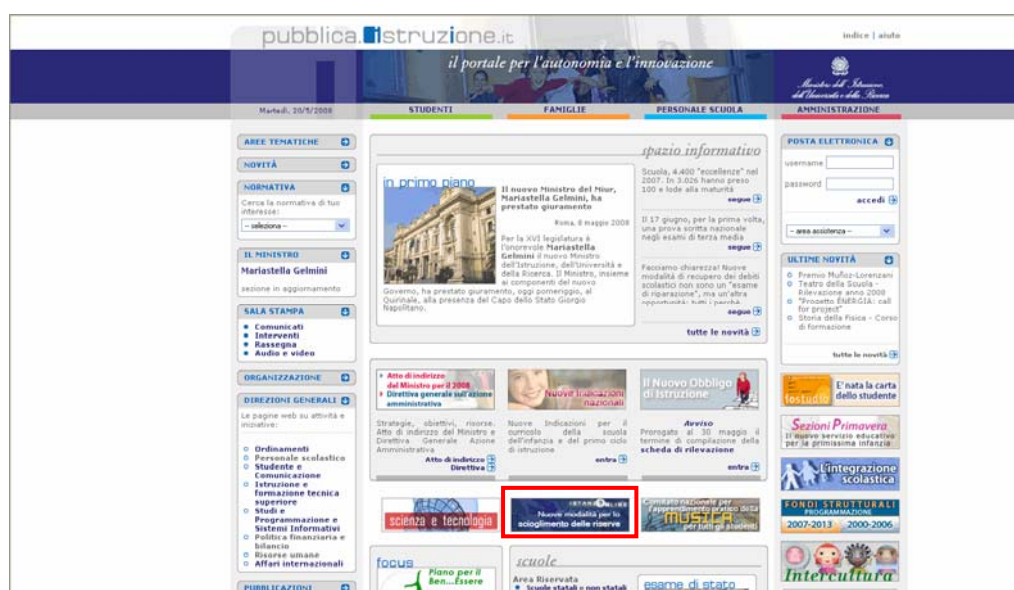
pubblica.istruzione.it

indice | aiuto

il portale per l'autonomia e l'innovazione

Ministero dell'Istruzione, dell'Università e della Ricerca

Martedì, 20/5/2008

STUDENTI
FAMIGLIE
PERSONALE SCUOLA
AMMINISTRAZIONE

AREE TEMATICHE

NOVITÀ

NORMATIVA
Cerca la normativa di tuo interesse:
-- seleziona --

IL MINISTRO
Mariastella Gelmini
sezione in aggiornamento

SALA STAMPA
• Comunicati
• Interventi
• Rassegna
• Audio e video

ORGANIZZAZIONE

DIREZIONI GENERALI
Le pagine web su attività e iniziative:
• Ordinamenti
• Personale scolastico
• Studente e Comunicazione
• Istruzione e formazione tecnica superiore
• Studi e Programmazione e Sistemi Informativi
• Politica finanziaria e bilancio
• Risorse umane
• Affari internazionali

PUBBLICAZIONI

spazio informativo

in primo piano

Il nuovo Ministro del Miur, Mariastella Gelmini, ha prestato giuramento

Roma, 8 maggio 2008

Per la XVI legislatura è l'onorevole Mariastella Gelmini il nuovo Ministro dell'Istruzione, dell'Università e della Ricerca. Il Ministro, insieme ai componenti del nuovo Governo, ha prestato giuramento, oggi pomeriggio, al Quirinale, alla presenza del Capo dello Stato Giorgio Napolitano.

Scuola, 4.400 "eccellenze" nel 2007. In 3.026 hanno preso 100 e lode alla maturità
segue

Il 17 giugno, per la prima volta, una prova scritta nazionale negli esami di terza media
segue

Facciamo chiarezza! Nuove modalità di recupero dei debiti scolastici non sono un "esame di riparazione", ma un'altra opportunità: tutti i perché
segue

tutte le novità

Atto di indirizzo del Ministro per il 2008
Direttiva generale sull'azione amministrativa

Strategie, obiettivi, risorse. Atto di indirizzo del Ministro e Direttiva Generale Azione Amministrativa
Atto di indirizzo
Direttiva

Nuove Indicazioni nazionali

Nuove Indicazioni per il curricolo della scuola dell'infanzia e del primo ciclo di istruzione
entra

Il Nuovo Obbligo di Istruzione

Avviso
Prorogato al 30 maggio il termine di compilazione della scheda di rilevazione
entra

scienza e tecnologia

ISTANZE ON LINE
Nuove modalità per lo scioglimento delle riserve

Comitato nazionale per l'apprendimento pratico della MUSICA per tutti gli studenti

focus
Piano per il Ben...Essere

scuole
Area Riservata
• Scuole statali e non statali

esame di stato

POSTA ELETTRONICA
username
password
accedi

-- area assistenza --

ULTIME NOVITÀ
• Premio Muñoz-Lorenzani
• Teatro della Scuola - Rilevazione anno 2000
• "Progetto ENERGIA: call for project"
• Storia della Fisica - Corso di formazione
tutte le novità

fostudio
E' nata la carta dello studente

Sezioni Primavera
Il nuovo servizio educativo per la primissima infanzia

L'integrazione scolastica

FONDI STRUTTURALI
PROGRAMMAZIONE
2007-2013
2000-2006

Intercultura